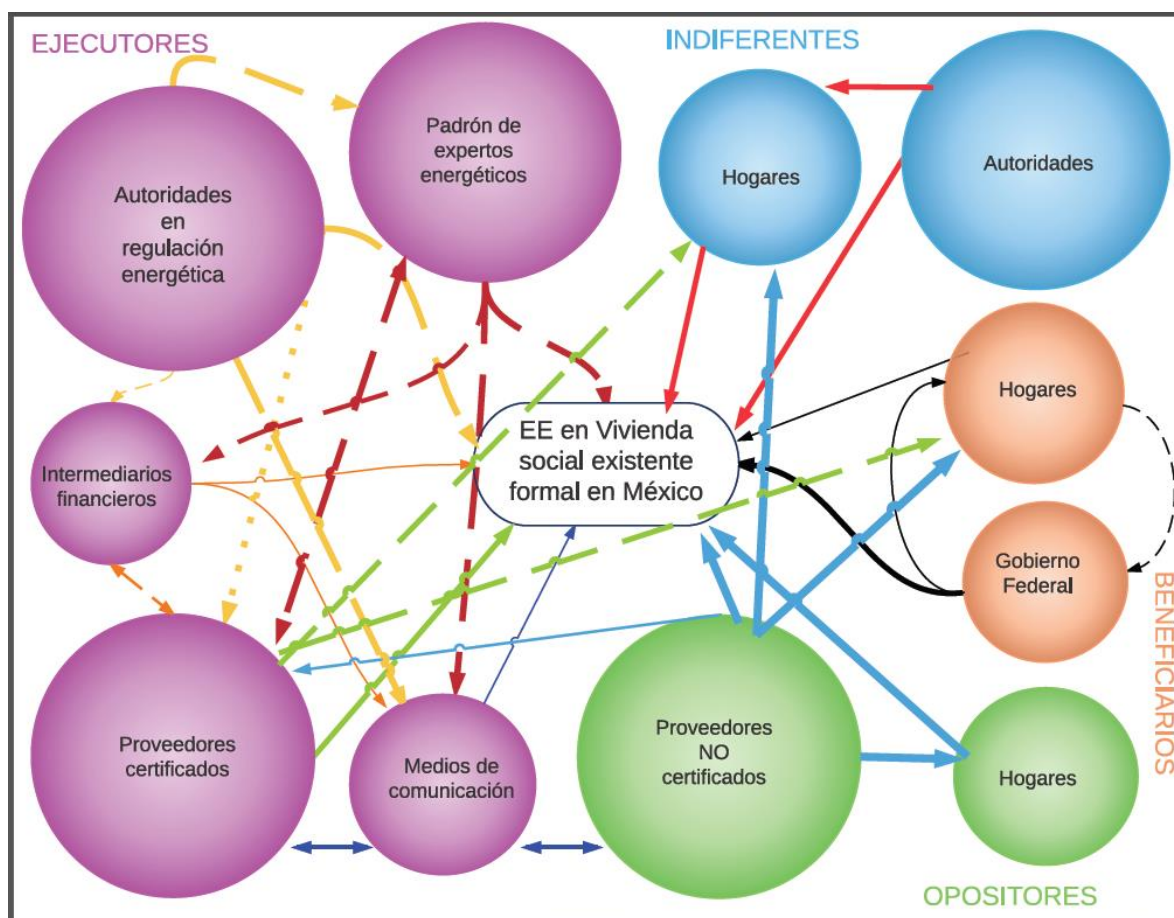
EJECUTORES

INDIFERENTES

Padrón de expertos energéticos

Autoridades en regulación energética

Hogares

Autoridades

Intermediarios financieros

EE en Vivienda social existente formal en México

Hogares

Gobierno Federal

BENEFICIARIOS

Proveedores certificados

Medios de comunicación

Proveedores NO certificados

Hogares

OPOSITORES